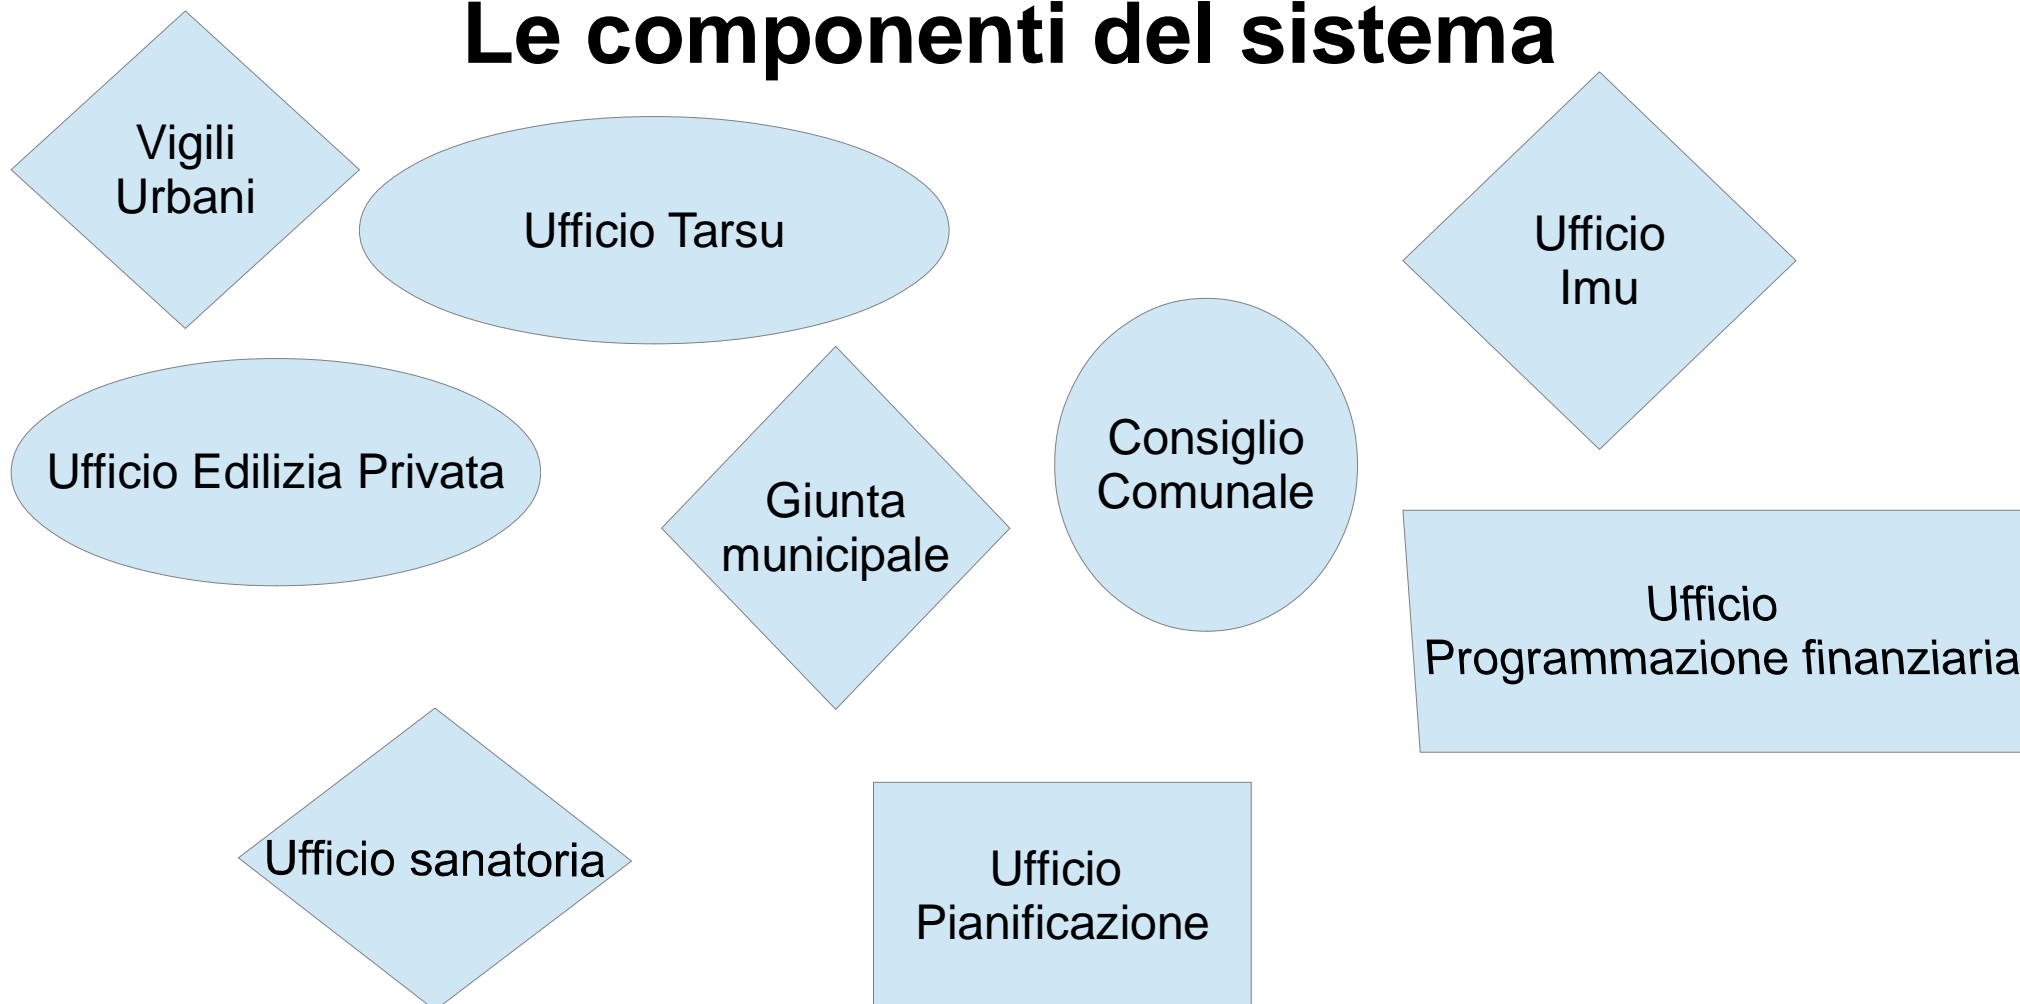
Le componenti del sistema

Vigili
Urbani

Ufficio Tarsu

Ufficio
Imu

Ufficio Edilizia Privata

Giunta
municipale

Consiglio
Comunale

Ufficio
Programmazione finanziaria

Ufficio sanatoria

Ufficio
Pianificazione